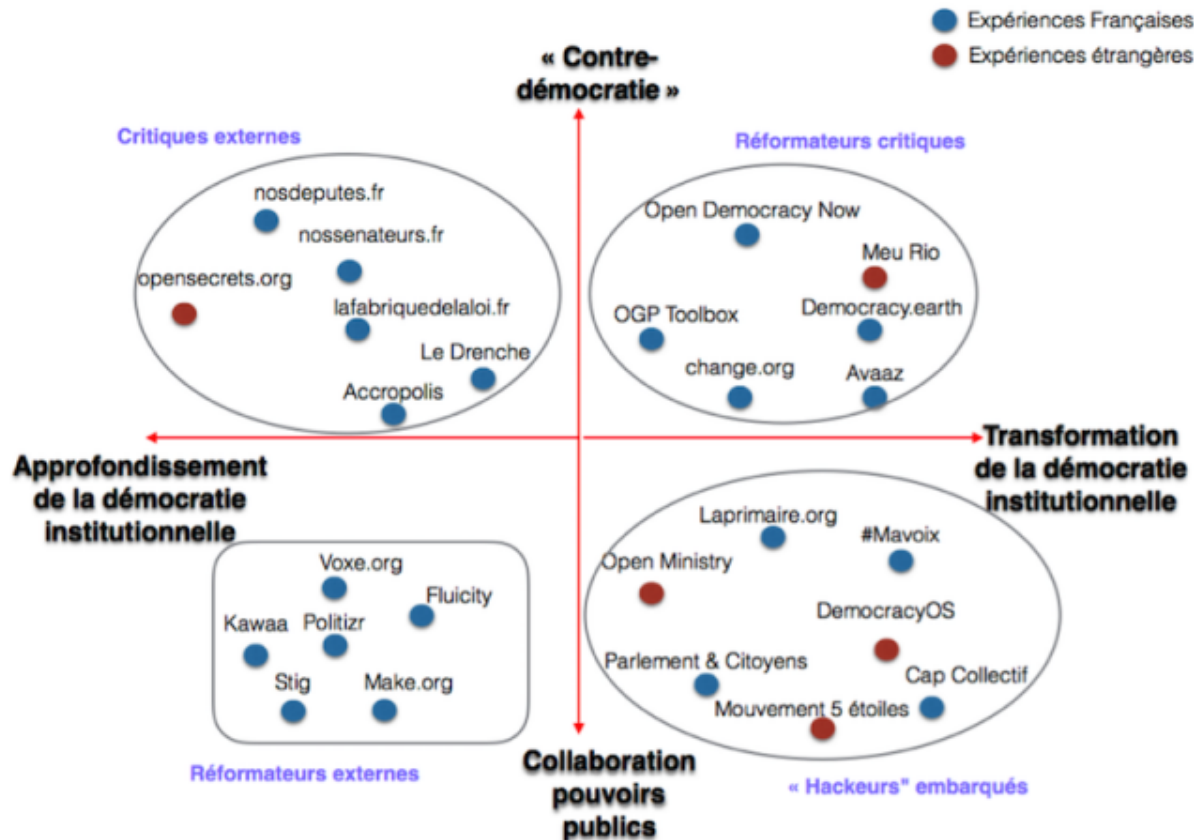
Expériences Françaises
Expériences étrangères

« Contre-démocratie »

Critiques externes

nosdeputes.fr
nossenateurs.fr
opensecrets.org
lafabriquedelaloi.fr
Le Drenche
Accropolis

Réformateurs critiques

Open Democracy Now
Meu Rio
OGP Toolbox
Democracy.earth
change.org
Avaaz

Approfondissement de la démocratie institutionnelle

Transformation de la démocratie institutionnelle

Voxe.org
Fluicity
Kawaa
Politizr
Stig
Make.org

Réformateurs externes

Laprimaire.org
#Mavoix
Open Ministry
DemocracyOS
Parlement & Citoyens
Cap Collectif
Mouvement 5 étoiles

« Hackeurs" embarqués

Collaboration pouvoirs publics